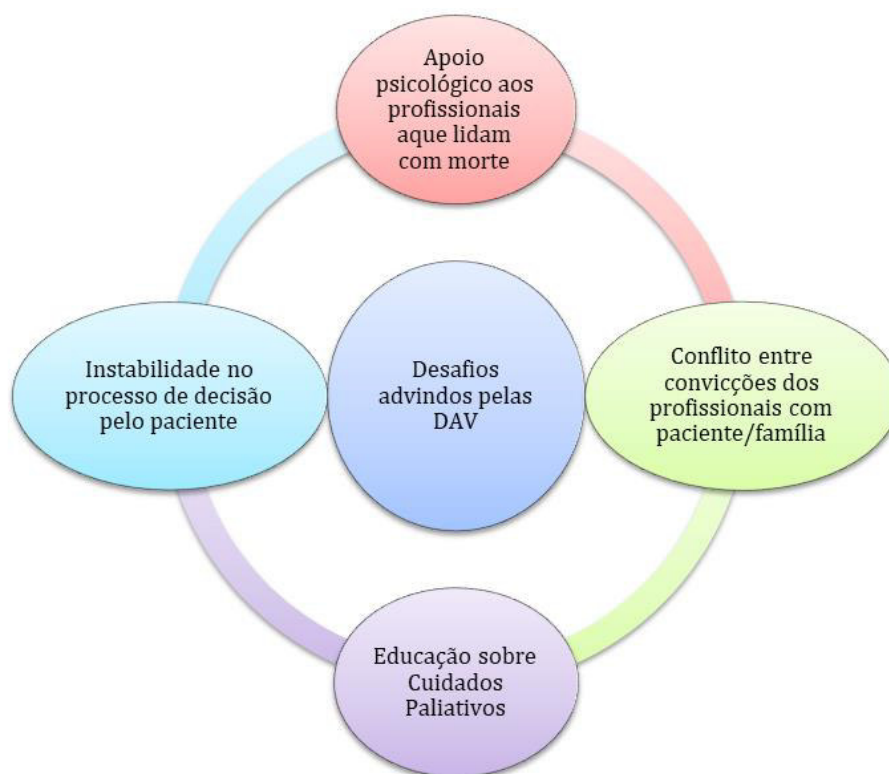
Apoio psicológico aos profissionais aque lidam com morte

Instabilidade no processo de decisão pelo paciente

Desafios advindos pelas DAV

Conflito entre convicções dos profissionais com paciente/família

Educação sobre Cuidados Paliativos